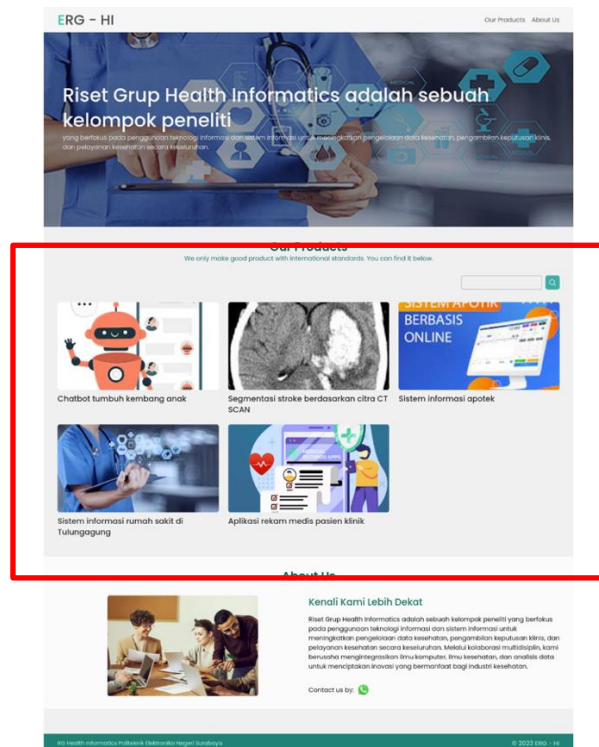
ERG - HI

Our Products About Us

Riset Grup Health Informatics adalah sebuah kelompok peneliti

yang berfokus pada penggunaan teknologi informasi dan sistem informasi untuk meningkatkan pengelolaan data kesehatan, pengambilan keputusan klinis, dan pelayanan kesehatan secara keseluruhan.

Our Products

We only make good product with international standards. You can find it below.

SISTEM APOTIK BERBASIS ONLINE

Chatbot tumbuh kembang anak

Segmentasi stroke berdasarkan citra CT SCAN

Sistem informasi apotek

Sistem informasi rumah sakit di Tulungagung

Aplikasi rekam medis pasien klinik

About Us

Kenali Kami Lebih Dekat

Riset Grup Health Informatics adalah sebuah kelompok peneliti yang berfokus pada penggunaan teknologi informasi dan sistem informasi untuk meningkatkan pengelolaan data kesehatan, pengambilan keputusan klinis, dan pelayanan kesehatan secara keseluruhan. Melalui kolaborasi multidisiplin, kami berusaha mengintegrasikan ilmu komputer, ilmu kesehatan, dan analisis data untuk menciptakan inovasi yang bermanfaat bagi industri kesehatan.

Contact us by:

RG Health Informatics Politeknik Elektronika Negeri Surabaya

© 2023 ERG - HI